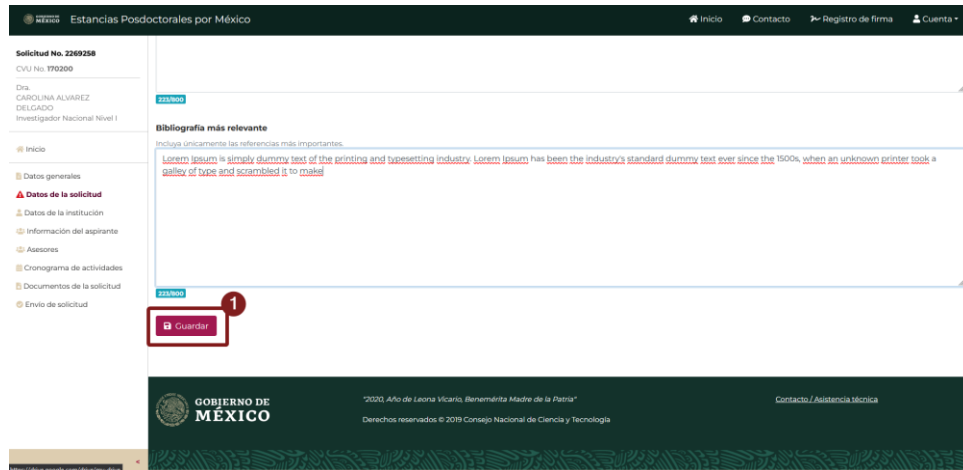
MÉXICO Estancias Posdoctorales por México

Inicio Contacto Registro de firma Cuenta

Solicitud No. 2269258
CVU No. 170200

Dra.
CAROLINA ALVAREZ DELGADO
Investigador Nacional Nivel I

Inicio

Datos generales
Datos de la solicitud
Datos de la institución
Información del aspirante
Asesores
Cronograma de actividades
Documentos de la solicitud
Envío de solicitud

223/800

Bibliografía más relevante
Incluya únicamente las referencias más importantes.

Lorem Ipsum is simply dummy text of the printing and typesetting industry. Lorem Ipsum has been the industry's standard dummy text ever since the 1500s, when an unknown printer took a galley of type and scrambled it to make

223/800

1

Guardar

GOBIERNO DE MÉXICO

"2020, Año de Leona Vicario, Benemérita Madre de la Patria"

Derechos reservados © 2019 Consejo Nacional de Ciencia y Tecnología

Contacto / Asistencia técnica

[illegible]